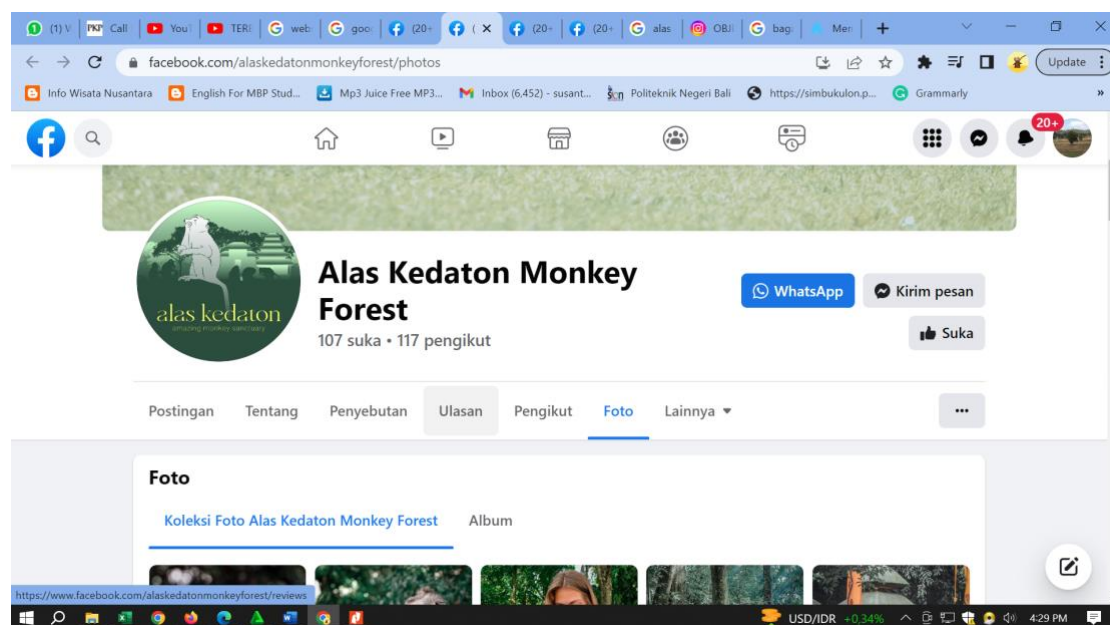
(1) V | PKP Call | YouT | TERI | web | goo | (20+ | ( | (20+ | (20+ | alas | OBJ | bag | Men | +

facebook.com/alaskedatonmonkeyforest/photos

Update

Info Wisata Nusantara | English For MBP Stud... | Mp3 Juice Free MP3... | Inbox (6,452) - susant... | Politeknik Negeri Bali | https://simbukulon.p... | Grammarly

20+

alas kedaton
amazing monkey sanctuary

Alas Kedaton Monkey Forest

107 suka • 117 pengikut

WhatsApp

Kirim pesan

Suka

Postingan | Tentang | Penyebutan | Ulasan | Pengikut | Foto | Lainnya

...

Foto

Koleksi Foto Alas Kedaton Monkey Forest | Album

https://www.facebook.com/alaskedatonmonkeyforest/reviews

USD/IDR +0,34% | 4:29 PM